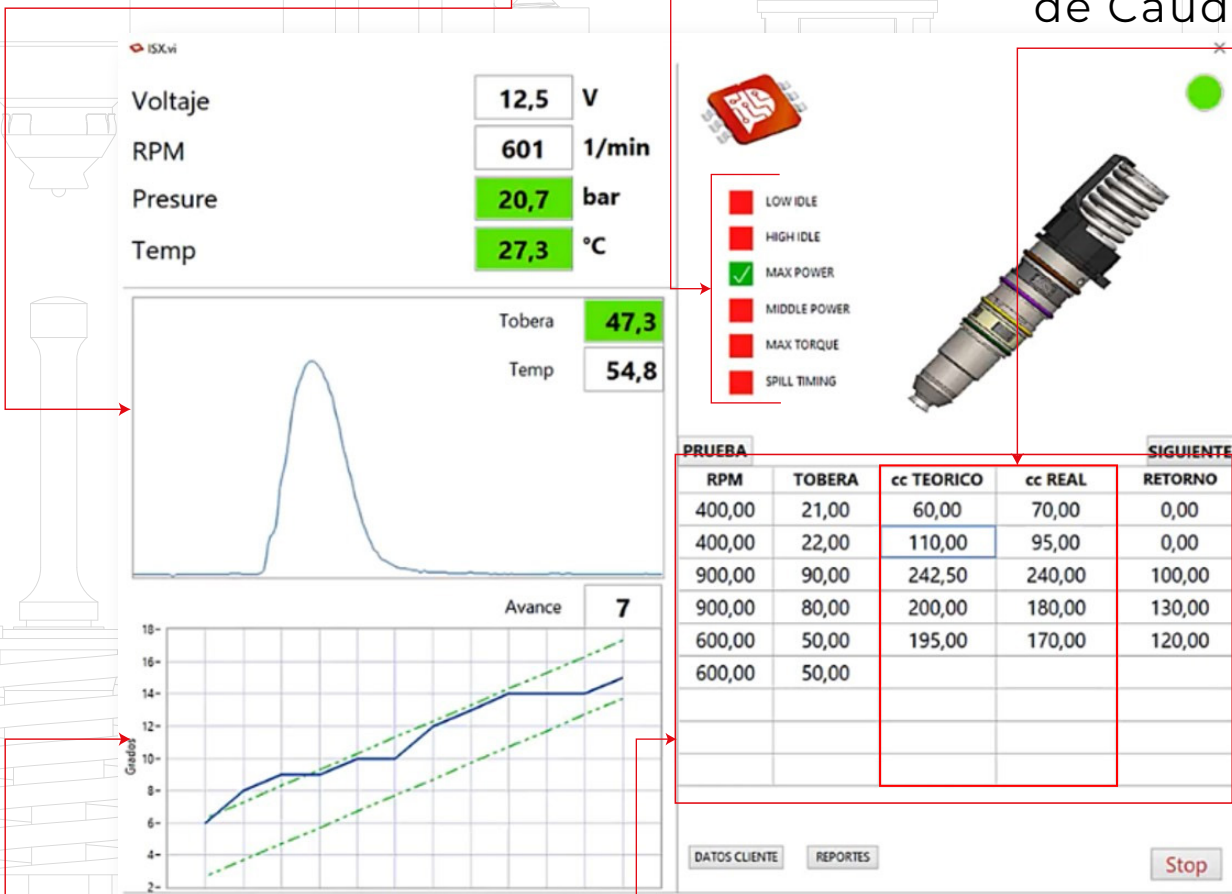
de Caud

ISX.vi

Voltaje 12,5 V
RPM 601 1/min
Presure 20,7 bar
Temp 27,3 °C

Tobera 47,3
Temp 54,8

Avance 7

18
16
14
12
10
8
6
4
2
Grados

LOW IDLE
HIGH IDLE
MAX POWER
MIDDLE POWER
MAX TORQUE
SPILL TIMING

PRUEBA
SIGUIENTE

| RPM | TOBERA | cc TEORICO | cc REAL | RETORNO |
|---|---|---|---|---|
| 400,00 | 21,00 | 60,00 | 70,00 | 0,00 |
| 400,00 | 22,00 | 110,00 | 95,00 | 0,00 |
| 900,00 | 90,00 | 242,50 | 240,00 | 100,00 |
| 900,00 | 80,00 | 200,00 | 180,00 | 130,00 |
| 600,00 | 50,00 | 195,00 | 170,00 | 120,00 |
| 600,00 | 50,00 | | | |

DATOS CLIENTE
REPORTES
Stop